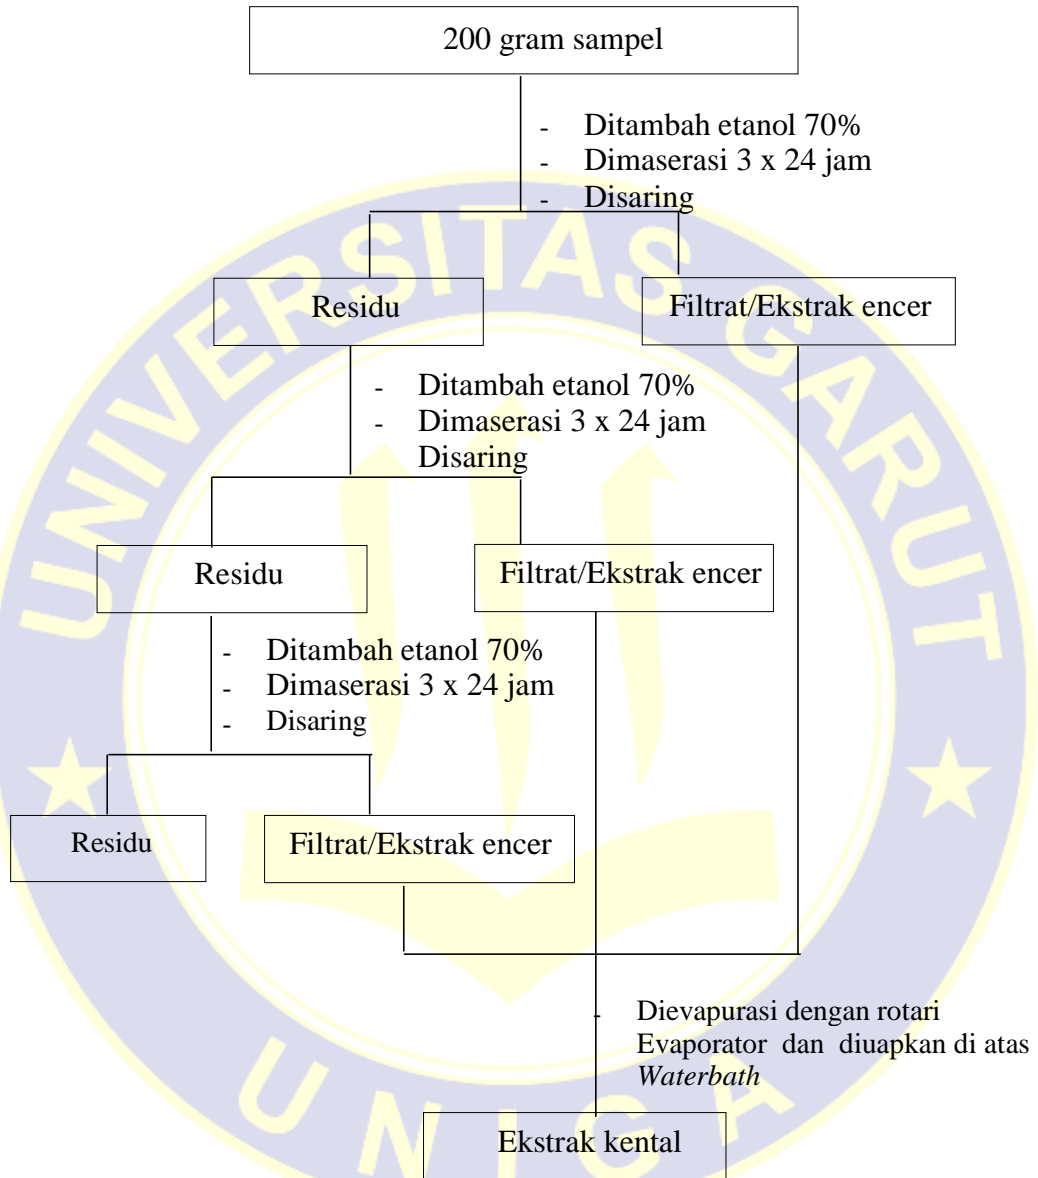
200 gram sampel

- Ditambah etanol 70%
- Dimaserasi 3 x 24 jam
- Disaring

Residu

Filtrat/Ekstrak encer

- Ditambah etanol 70%
- Dimaserasi 3 x 24 jam
Disaring

Residu

Filtrat/Ekstrak encer

- Ditambah etanol 70%
- Dimaserasi 3 x 24 jam
- Disaring

Residu

Filtrat/Ekstrak encer

- Dievapurasi dengan rotari Evaporator dan diuapkan di atas *Waterbath*

Ekstrak kental

UNIVERSITAS GARUT
UNIGA